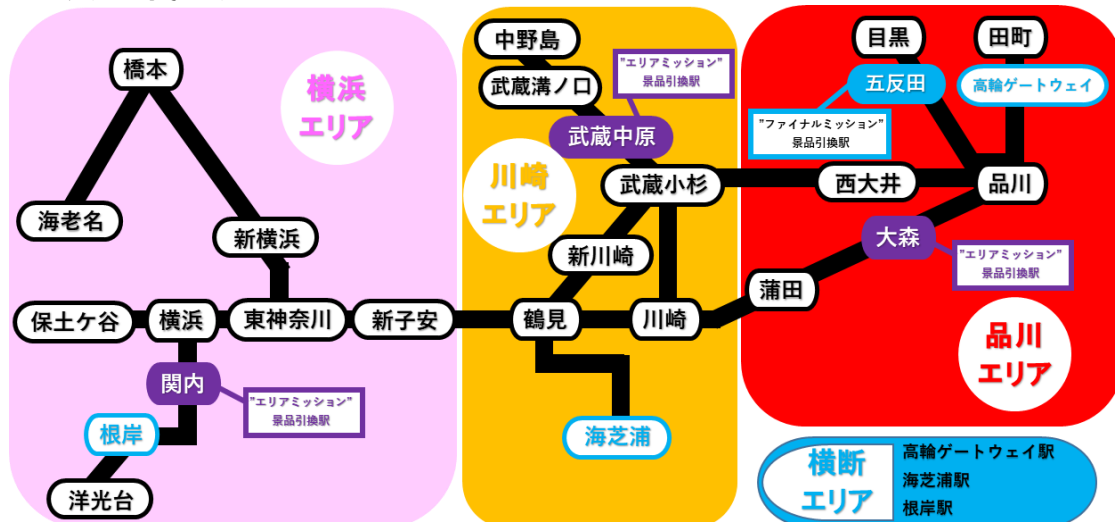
横浜
エリア

橋本

海老名

新横浜

保土ケ谷
横浜
東神奈川
新子安

関内
"エリアミッション"
景品引換駅

根岸

洋光台

中野島
武蔵溝ノ口
"エリアミッション"
景品引換駅
武蔵中原

川崎
エリア

武蔵小杉

新川崎

鶴見
川崎

海芝浦

目黒
田町
五反田
高輪ゲートウェイ
"ファイナルミッション"
景品引換駅

西大井
品川

大森
"エリアミッション"
景品引換駅

蒲田

品川
エリア

横断
エリア
高輪ゲートウェイ駅
海芝浦駅
根岸駅